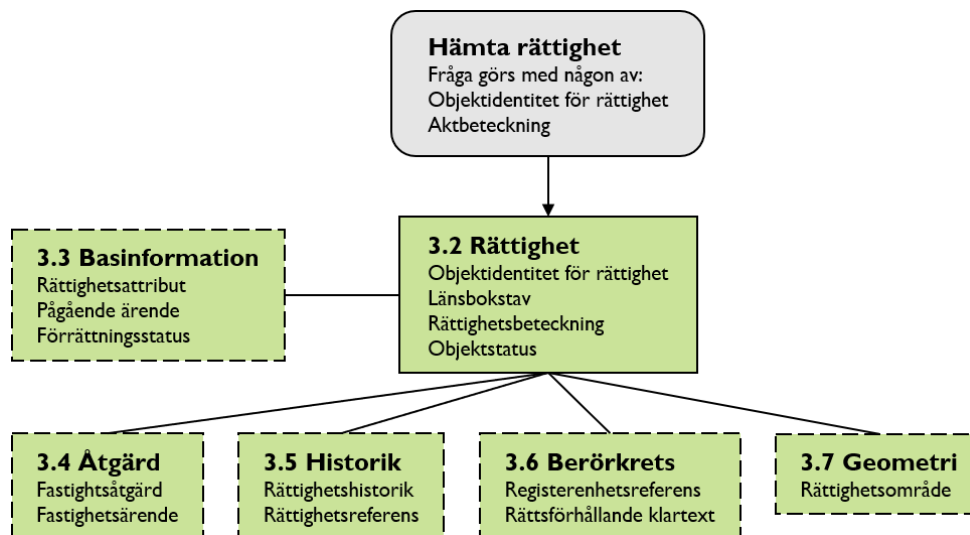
Hämta rättighet
Fråga görs med någon av:
Objektidentitet för rättighet
Aktbeteckning

3.3 Basinformation
Rättighetsattribut
Pågående ärende
Förrättningsstatus

3.2 Rättighet
Objektidentitet för rättighet
Länsbokstav
Rättighetsbeteckning
Objektstatus

3.4 Åtgärd
Fastightsåtgärd
Fastighetsärende

3.5 Historik
Rättighetshistorik
Rättighetsreferens

3.6 Berörkrets
Registerenhetsreferens
Rättsförhållande klartext

3.7 Geometri
Rättighetsområde